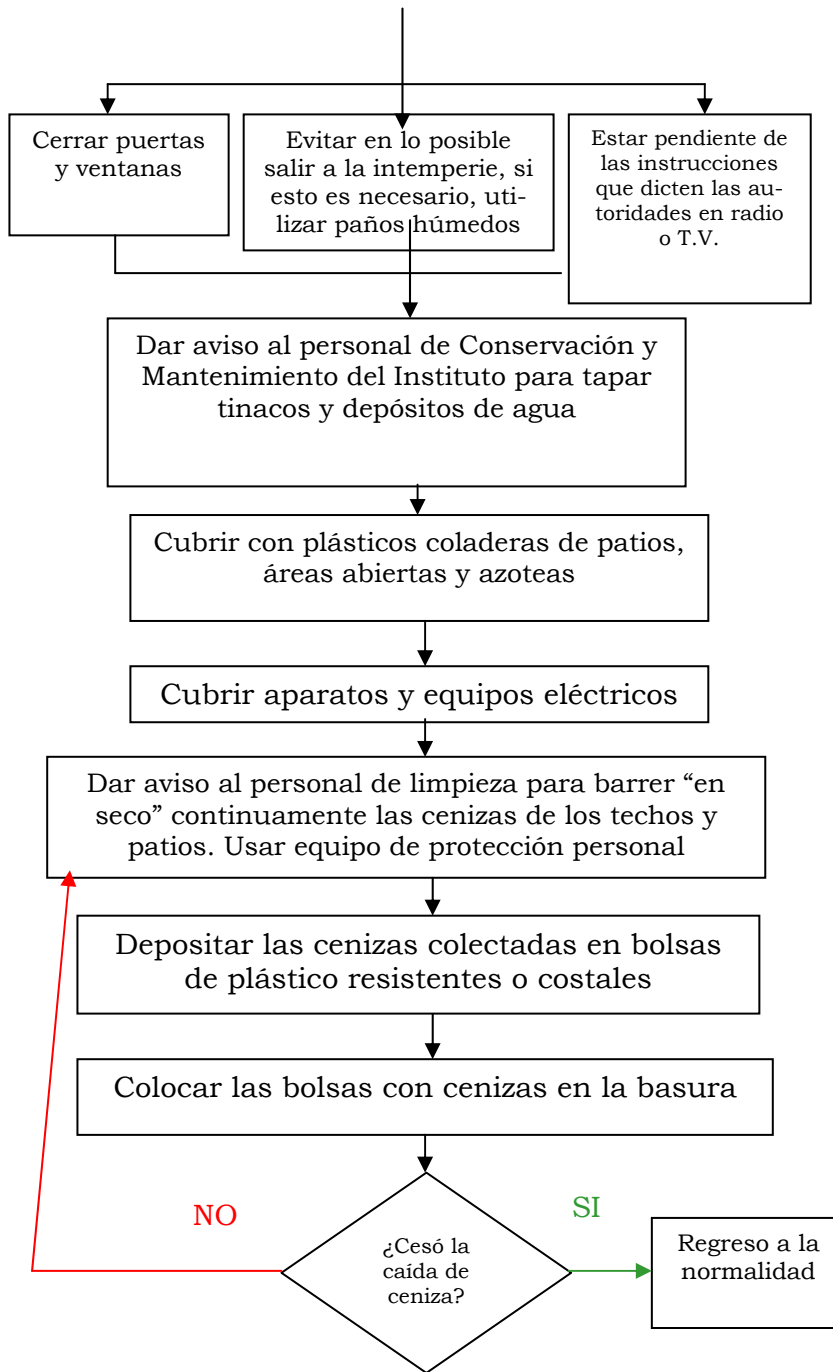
Cerrar puertas y ventanas

Evitar en lo posible salir a la intemperie, si esto es necesario, utilizar paños húmedos

Estar pendiente de las instrucciones que dicten las autoridades en radio o T.V.

Dar aviso al personal de Conservación y Mantenimiento del Instituto para tapar tinacos y depósitos de agua

Cubrir con plásticos coladeras de patios, áreas abiertas y azoteas

Cubrir aparatos y equipos eléctricos

Dar aviso al personal de limpieza para barrer “en seco” continuamente las cenizas de los techos y patios. Usar equipo de protección personal

Depositar las cenizas colectadas en bolsas de plástico resistentes o costales

Colocar las bolsas con cenizas en la basura

NO

SI

¿Cesó la caída de ceniza?

Regreso a la normalidad